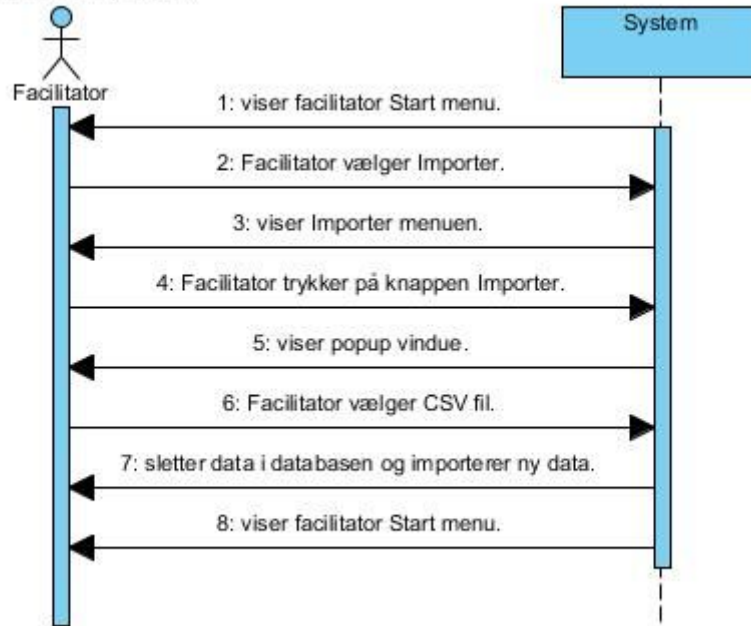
Facilitator

System

1: viser facilitator Start menu.

2: Facilitator vælger Importer.

3: viser Importer menuen.

4: Facilitator trykker på knappen Importer.

5: viser popup vindue.

6: Facilitator vælger CSV fil.

7: sletter data i databasen og importerer ny data.

8: viser facilitator Start menu.